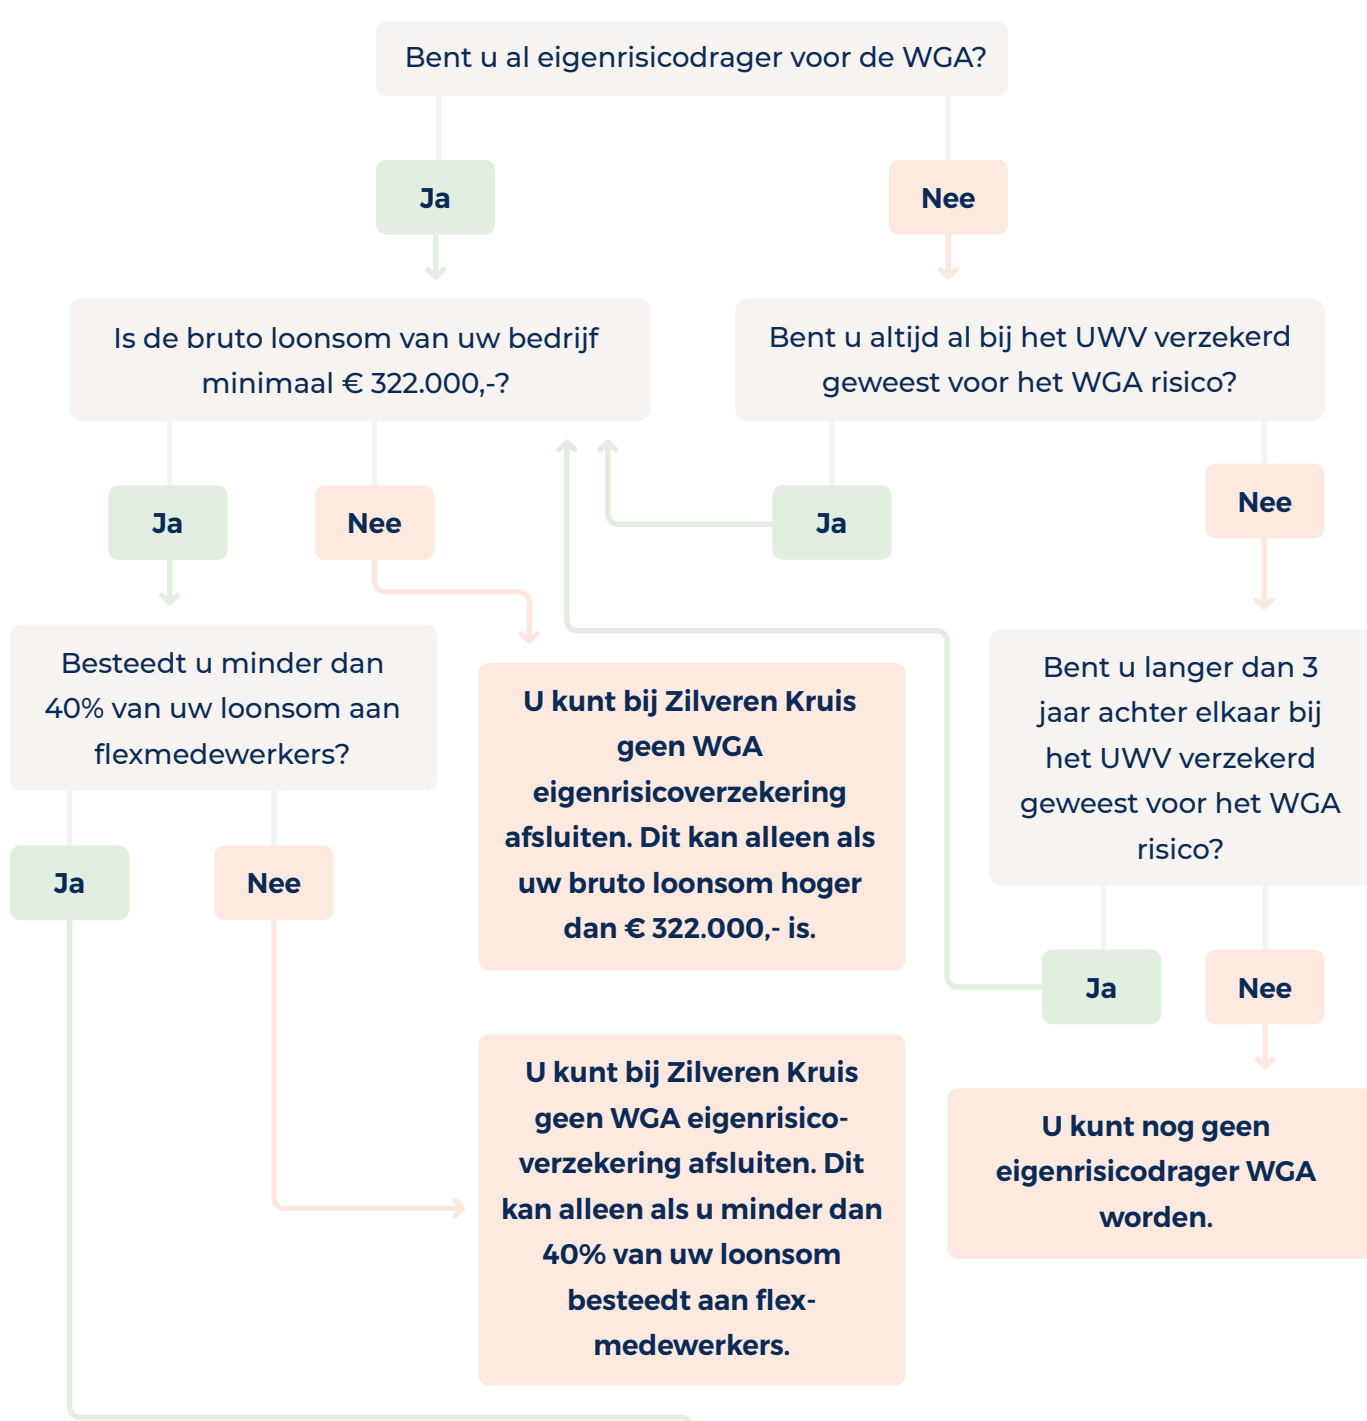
Bent u al eigenrisicodrager voor de WGA?

Ja

Nee

Is de bruto loonsom van uw bedrijf minimaal € 322.000,-?

Bent u altijd al bij het UWV verzekerd geweest voor het WGA risico?

Ja

Nee

Ja

Nee

Besteedt u minder dan 40% van uw loonsom aan flexmedewerkers?

U kunt bij Zilveren Kruis geen WGA eigenrisicoverzekering afsluiten. Dit kan alleen als uw bruto loonsom hoger dan € 322.000,- is.

Bent u langer dan 3 jaar achter elkaar bij het UWV verzekerd geweest voor het WGA risico?

Ja

Nee

Ja

Nee

U kunt bij Zilveren Kruis geen WGA eigenrisicoverzekering afsluiten. Dit kan alleen als u minder dan 40% van uw loonsom besteedt aan flexmedewerkers.

U kunt nog geen eigenrisicodrager WGA worden.